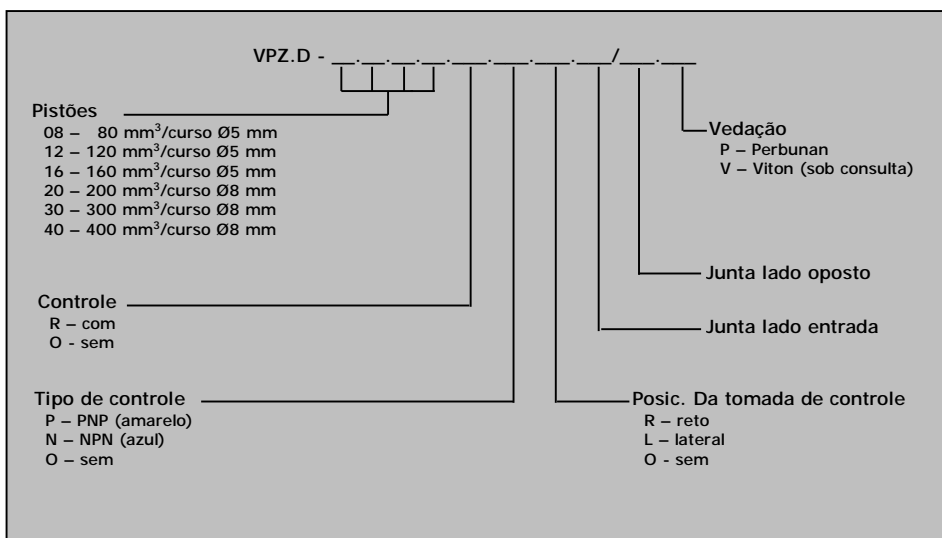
VPZ.D - __.__.__.__.___.___.___.___/___.___

Pistões
08 – 80 mm$^3$/curso Ø5 mm
12 – 120 mm$^3$/curso Ø5 mm
16 – 160 mm$^3$/curso Ø5 mm
20 – 200 mm$^3$/curso Ø8 mm
30 – 300 mm$^3$/curso Ø8 mm
40 – 400 mm$^3$/curso Ø8 mm

Vedação
P – Perbunan
V – Viton (sob consulta)

Junta lado oposto

Controle
R – com
O - sem

Junta lado entrada

Tipo de controle
P – PNP (amarelo)
N – NPN (azul)
O – sem

Posic. Da tomada de controle
R – reto
L – lateral
O - sem